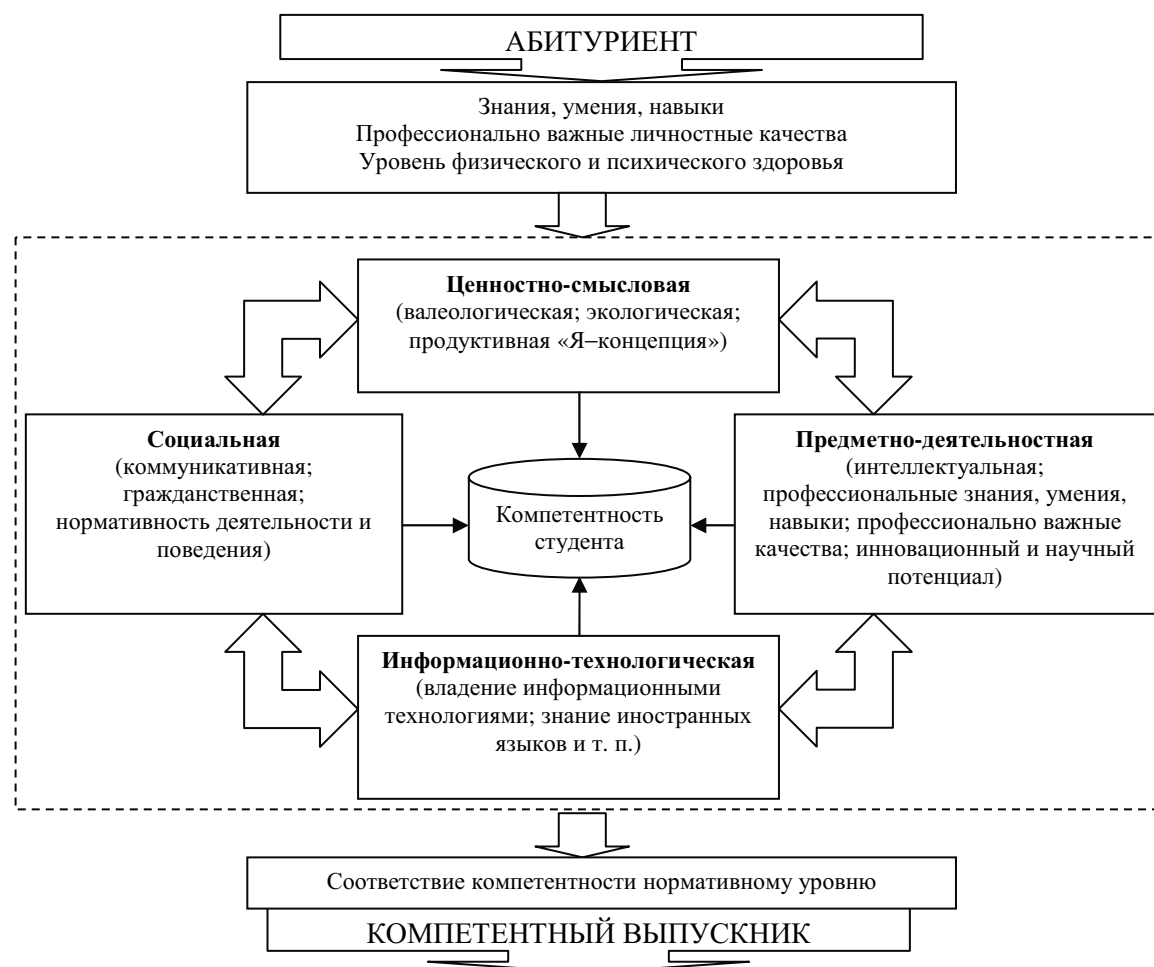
АБИТУРИЕНТ

Знания, умения, навыки
Профессионально важные личностные качества
Уровень физического и психического здоровья

**Ценностно-смысловая**
(валеологическая; экологическая; продуктивная «Я–концепция»)

**Социальная**
(коммуникативная; гражданственная; нормативность деятельности и поведения)

Компетентность студента

**Предметно-деятельностная**
(интеллектуальная; профессиональные знания, умения, навыки; профессионально важные качества; инновационный и научный потенциал)

**Информационно-технологическая**
(владение информационными технологиями; знание иностранных языков и т. п.)

Соответствие компетентности нормативному уровню

КОМПЕТЕНТНЫЙ ВЫПУСКНИК